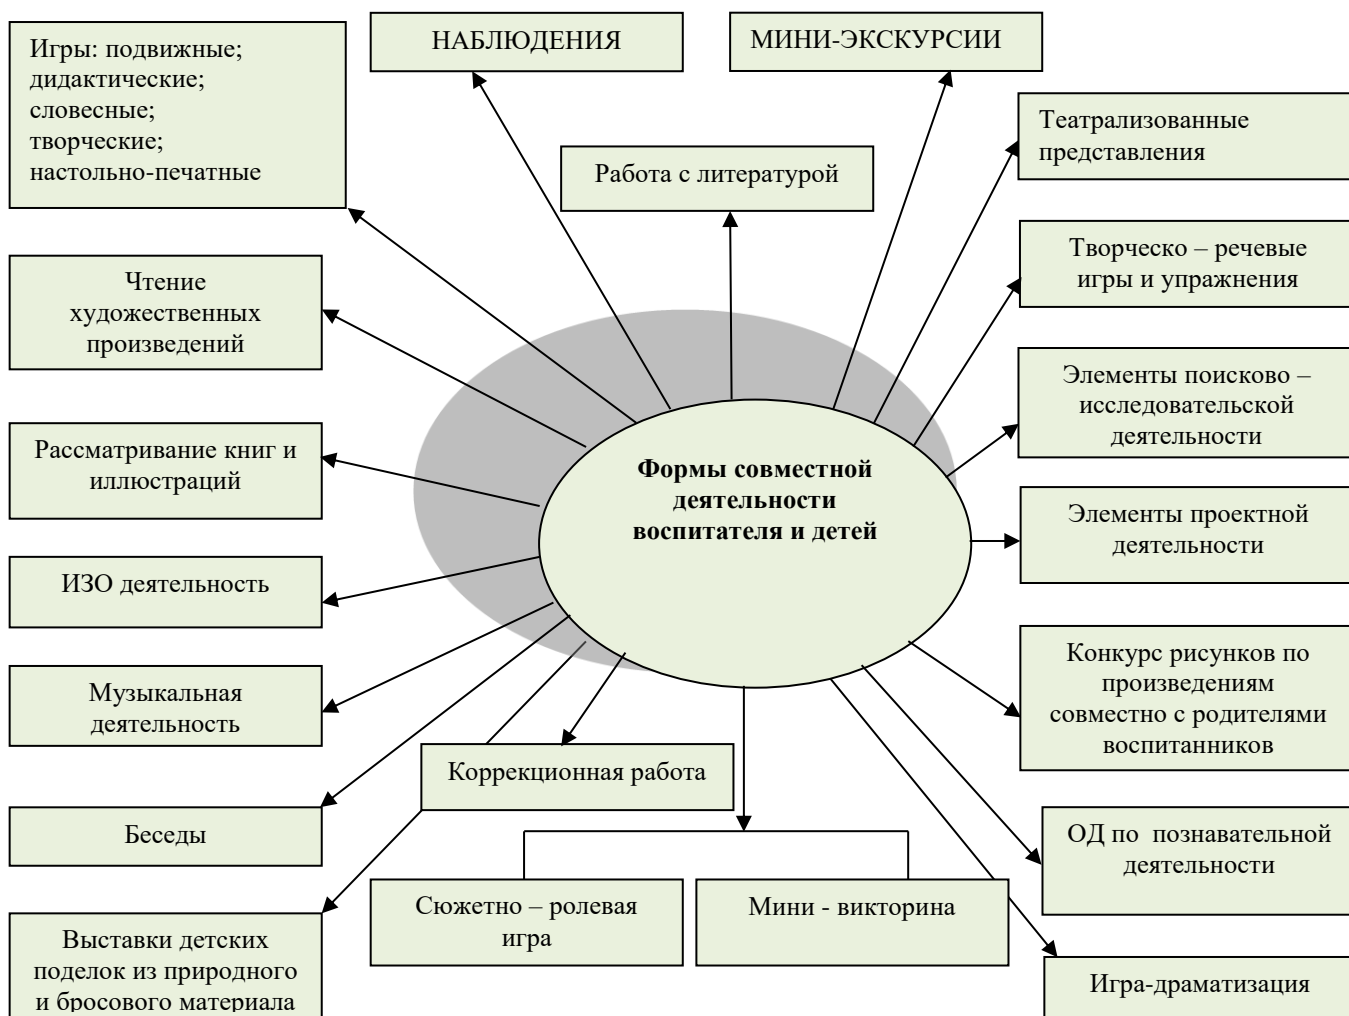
Игры: подвижные; дидактические; словесные; творческие; настольно-печатные

НАБЛЮДЕНИЯ

МИНИ-ЭКСКУРСИИ

Театрализованные представления

Работа с литературой

Творческо – речевые игры и упражнения

Чтение художественных произведений

Элементы поисково – исследовательской деятельности

Рассматривание книг и иллюстраций

Формы совместной деятельности воспитателя и детей

Элементы проектной деятельности

ИЗО деятельность

Конкурс рисунков по произведениям совместно с родителями воспитанников

Музыкальная деятельность

Коррекционная работа

Беседы

ОД по познавательной деятельности

Сюжетно – ролевая игра

Мини - викторина

Выставки детских поделок из природного и бросового материала

Игра-драматизация